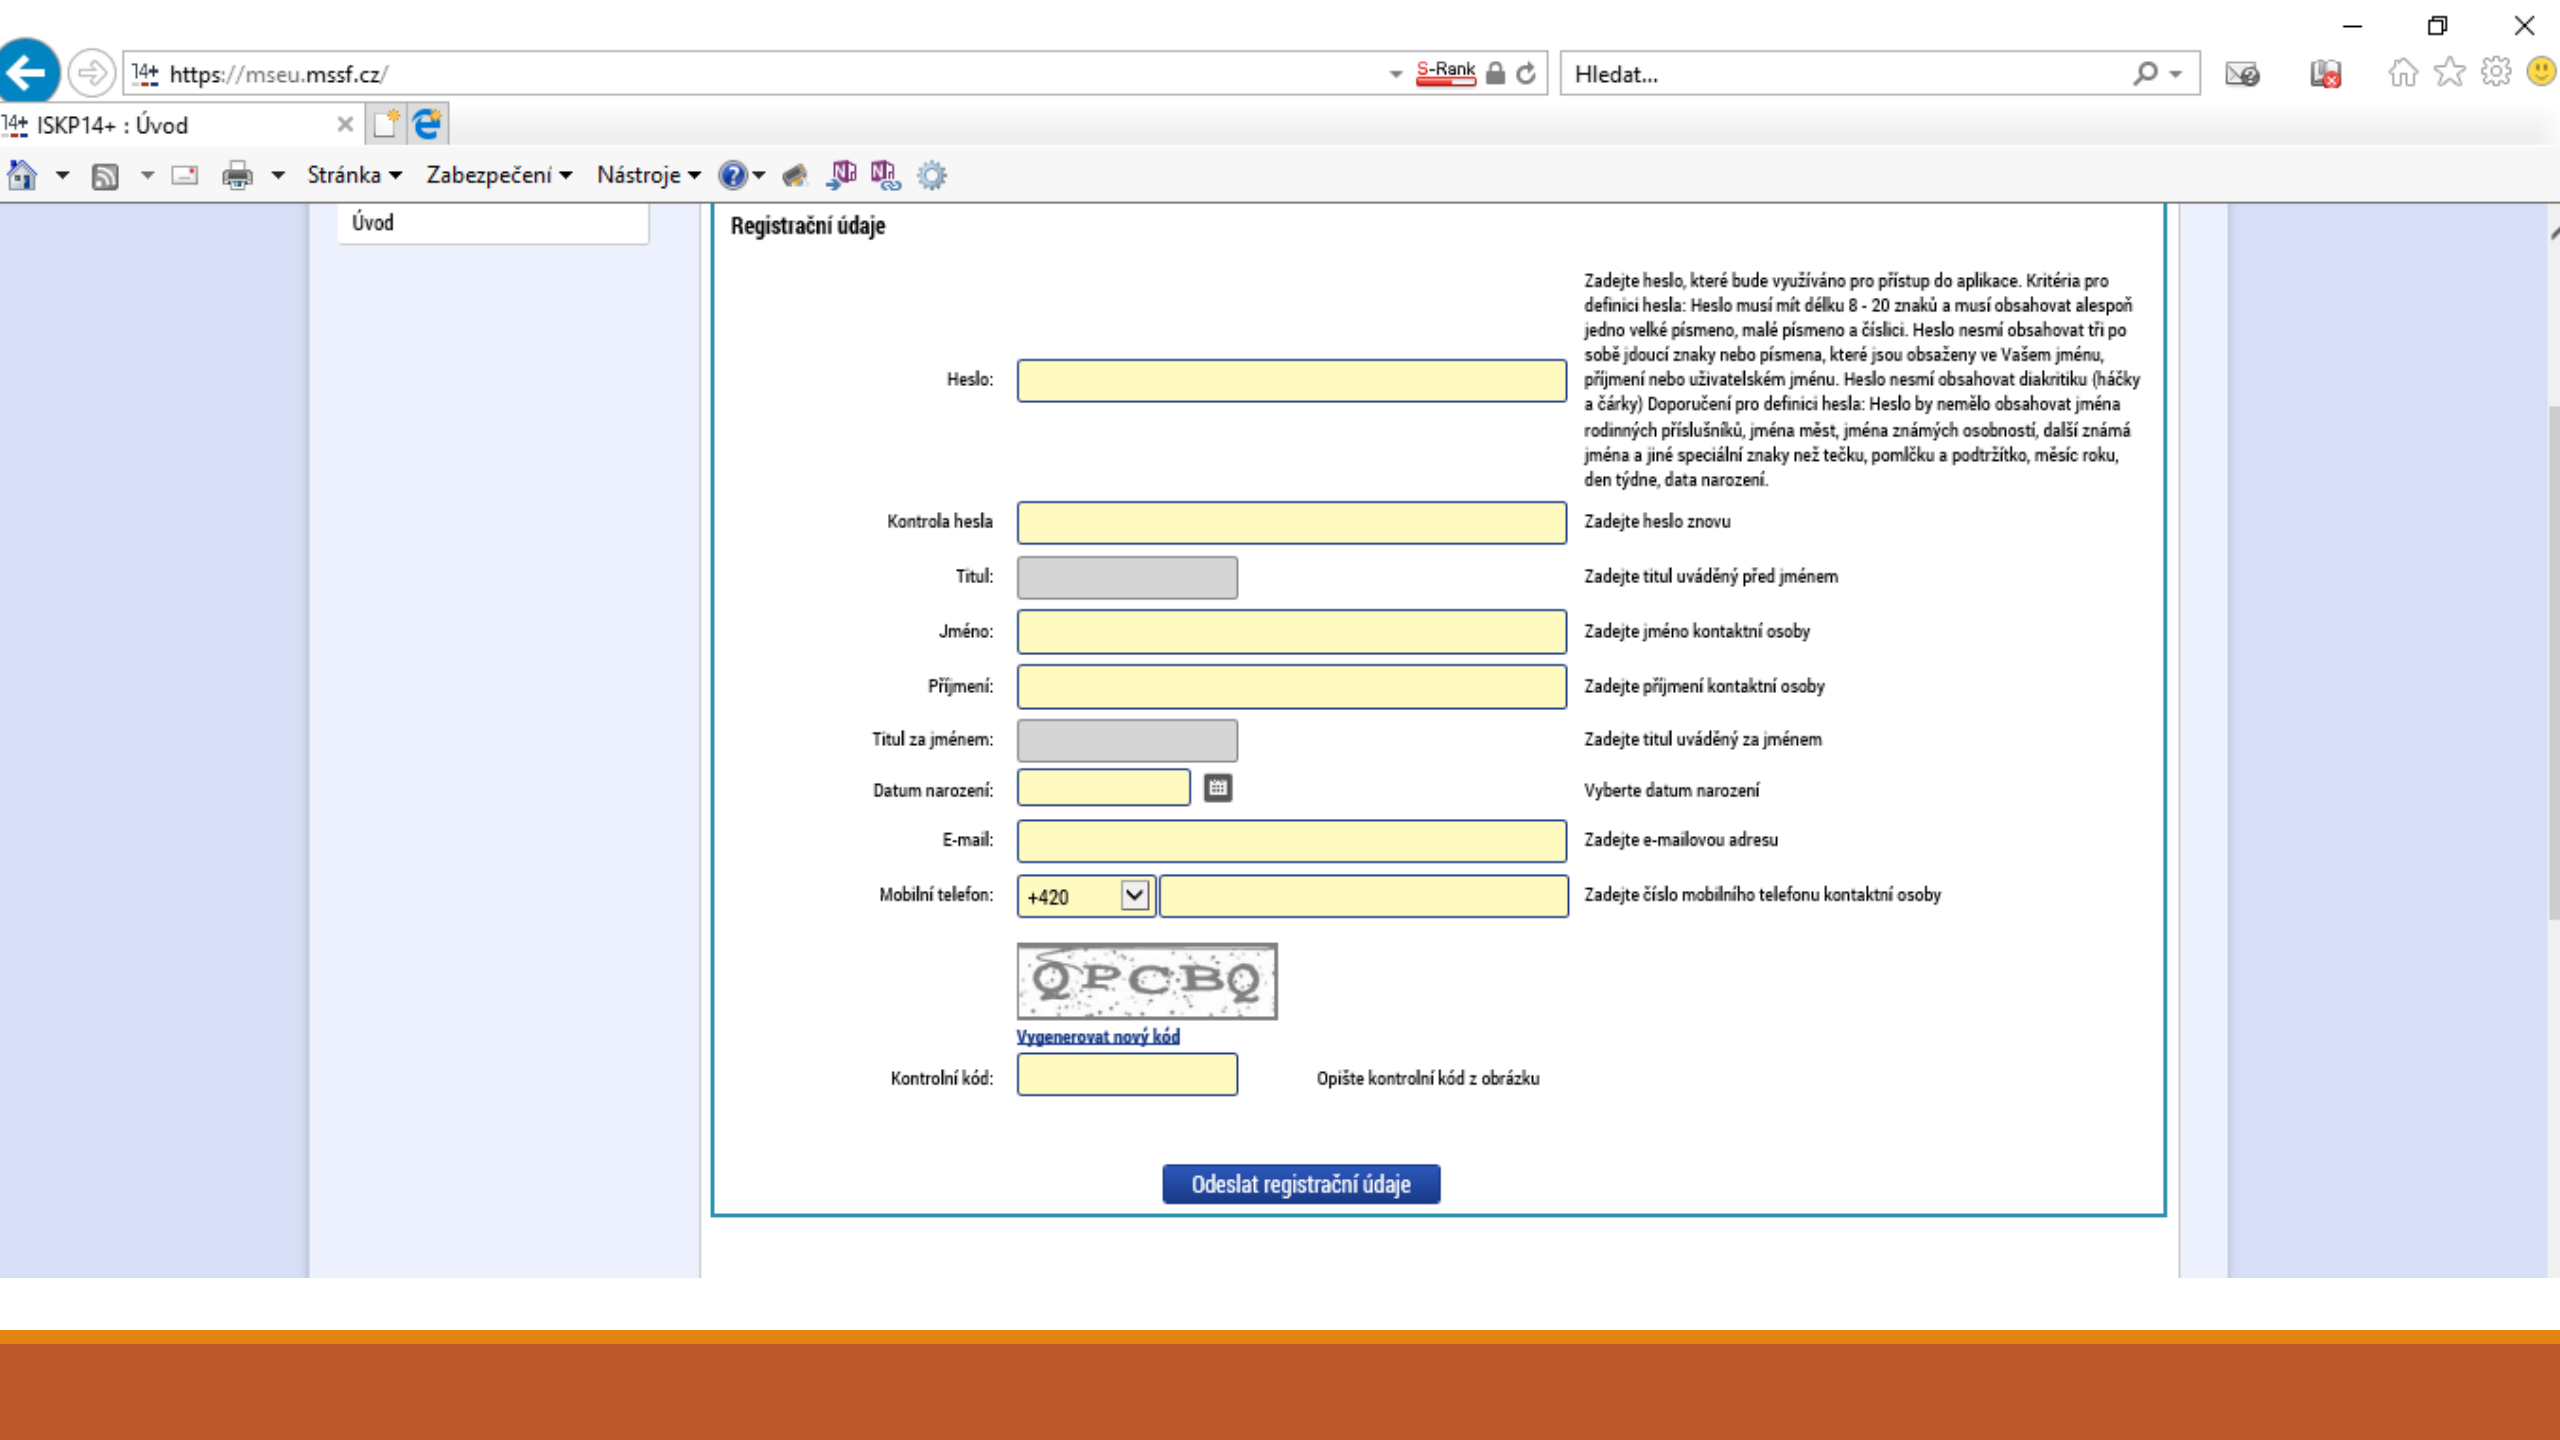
https://mseu.mssf.cz/

S-Rank

Hledat...

ISKP14+ : Úvod

Stránka ▾ Zabezpečení ▾ Nástroje ▾

Úvod

Registrační údaje

Heslo:

Zadejte heslo, které bude využíváno pro přístup do aplikace. Kritéria pro definici hesla: Heslo musí mít délku 8 - 20 znaků a musí obsahovat alespoň jedno velké písmeno, malé písmeno a číslici. Heslo nesmí obsahovat tři po sobě jdoucí znaky nebo písmena, které jsou obsaženy ve Vašem jménu, příjmení nebo uživatelském jménu. Heslo nesmí obsahovat diakritiku (háčky a čárky) Doporučení pro definici hesla: Heslo by nemělo obsahovat jména rodinných příslušníků, jména měst, jména známých osobností, další známá jména a jiné speciální znaky než tečku, pomlčku a podtržítko, měsíc roku, den týdne, data narození.

Kontrola hesla

Zadejte heslo znovu

Titul:

Zadejte titul uváděný před jménem

Jméno:

Zadejte jméno kontaktní osoby

Příjmení:

Zadejte příjmení kontaktní osoby

Titul za jménem:

Zadejte titul uváděný za jménem

Datum narození:

Vyberte datum narození

E-mail:

Zadejte e-mailovou adresu

Mobilní telefon: +420

Zadejte číslo mobilního telefonu kontaktní osoby

QPCBQ

Vygenerovat nový kód

Kontrolní kód:

Opište kontrolní kód z obrázku

Odeslat registrační údaje